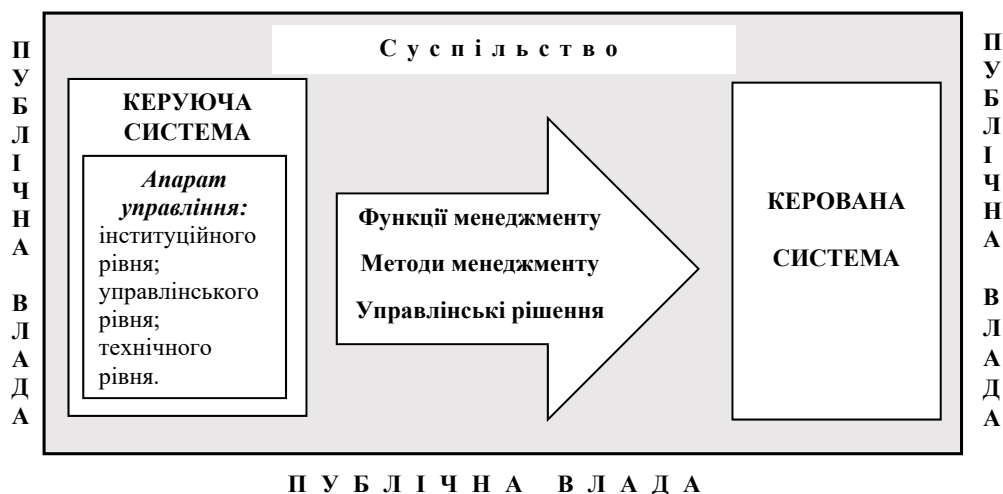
П
У
Б
Л
І
Ч
Н
А

В
Л
А
Д
А

С у с п і л ь с т в о

КЕРУЮЧА СИСТЕМА

*Апарат управління:*
інституційного рівня;
управлінського рівня;
технічного рівня.

Функції менеджменту
Методи менеджменту
Управлінські рішення

КЕРОВАНА СИСТЕМА

П
У
Б
Л
І
Ч
Н
А

В
Л
А
Д
А

П У Б Л І Ч Н А   В Л А Д А